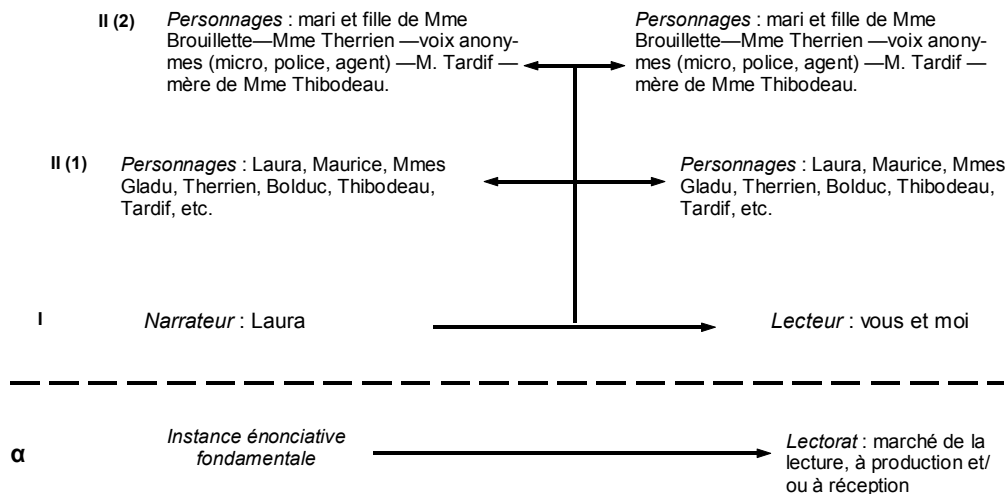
II (2) *Personnages* : mari et fille de Mme Brouillette—Mme Therrien —voix anonymes (micro, police, agent) —M. Tardif —mère de Mme Thibodeau.

*Personnages* : mari et fille de Mme Brouillette—Mme Therrien —voix anonymes (micro, police, agent) —M. Tardif —mère de Mme Thibodeau.

II (1) *Personnages* : Laura, Maurice, Mmes Gladu, Therrien, Bolduc, Thibodeau, Tardif, etc.

*Personnages* : Laura, Maurice, Mmes Gladu, Therrien, Bolduc, Thibodeau, Tardif, etc.

I *Narrateur* : Laura

*Lecteur* : vous et moi

α *Instance énonciative fondamentale*

*Lectorat* : marché de la lecture, à production et/ ou à réception